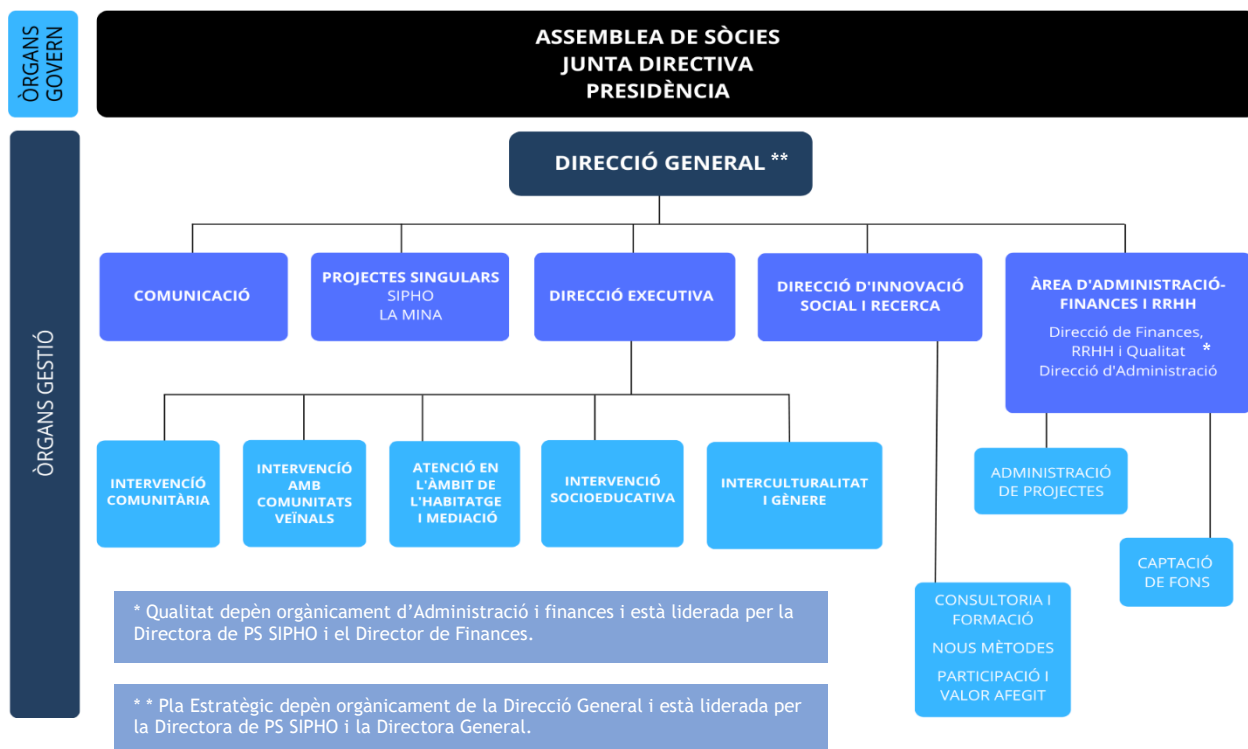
ÒRGANS GOVERN

ASSEMBLEA DE SÒCIES
JUNTA DIRECTIVA
PRESIDÈNCIA

ÒRGANS GESTIÓ

DIRECCIÓ GENERAL **

COMUNICACIÓ

PROJECTES SINGULARS
SIPHO
LA MINA

DIRECCIÓ EXECUTIVA

DIRECCIÓ D'INNOVACIÓ SOCIAL I RECERCA

ÀREA D'ADMINISTRACIÓ-FINANCES I RRHH
Direcció de Finances, RRHH i Qualitat *
Direcció d'Administració

INTERVENCIÓ COMUNITÀRIA

INTERVENCIÓ AMB COMUNITATS VEÏNALS

ATENCIÓ EN L'ÀMBIT DE L'HABITATGE I MEDIACIÓ

INTERVENCIÓ SOCIOEDUCATIVA

INTERCULTURALITAT I GÈNERE

ADMINISTRACIÓ DE PROJECTES

CAPTACIÓ DE FONS

CONSULTORIA I FORMACIÓ
NOUS MÈTODES
PARTICIPACIÓ I VALOR AFEGIT

* Qualitat depèn orgànicament d'Administració i finances i està liderada per la Directora de PS SIPHO i el Director de Finances.

* * Pla Estratègic depèn orgànicament de la Direcció General i està liderada per la Directora de PS SIPHO i la Directora General.